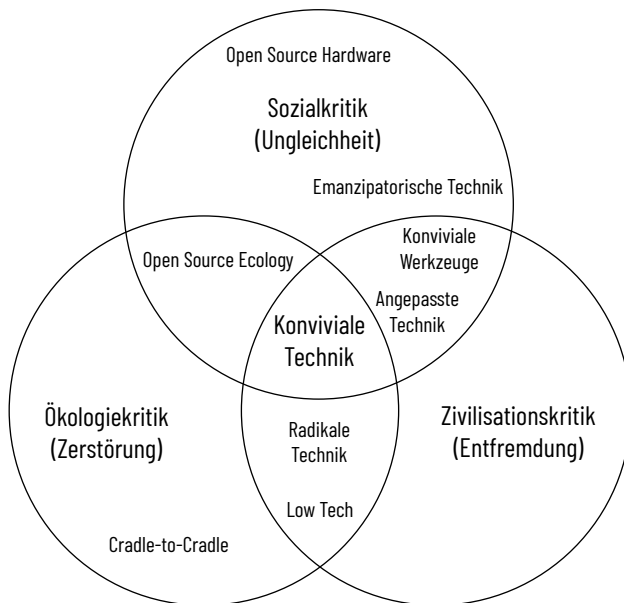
Open Source Hardware

Sozialkritik
(Ungleichheit)

Emanzipatorische Technik

Open Source Ecology

Konviviale
Werkzeuge

Angepasste
Technik

Konviviale
Technik

Ökologiekritik
(Zerstörung)

Radikale
Technik

Zivilisationskritik
(Entfremdung)

Low Tech

Cradle-to-Cradle